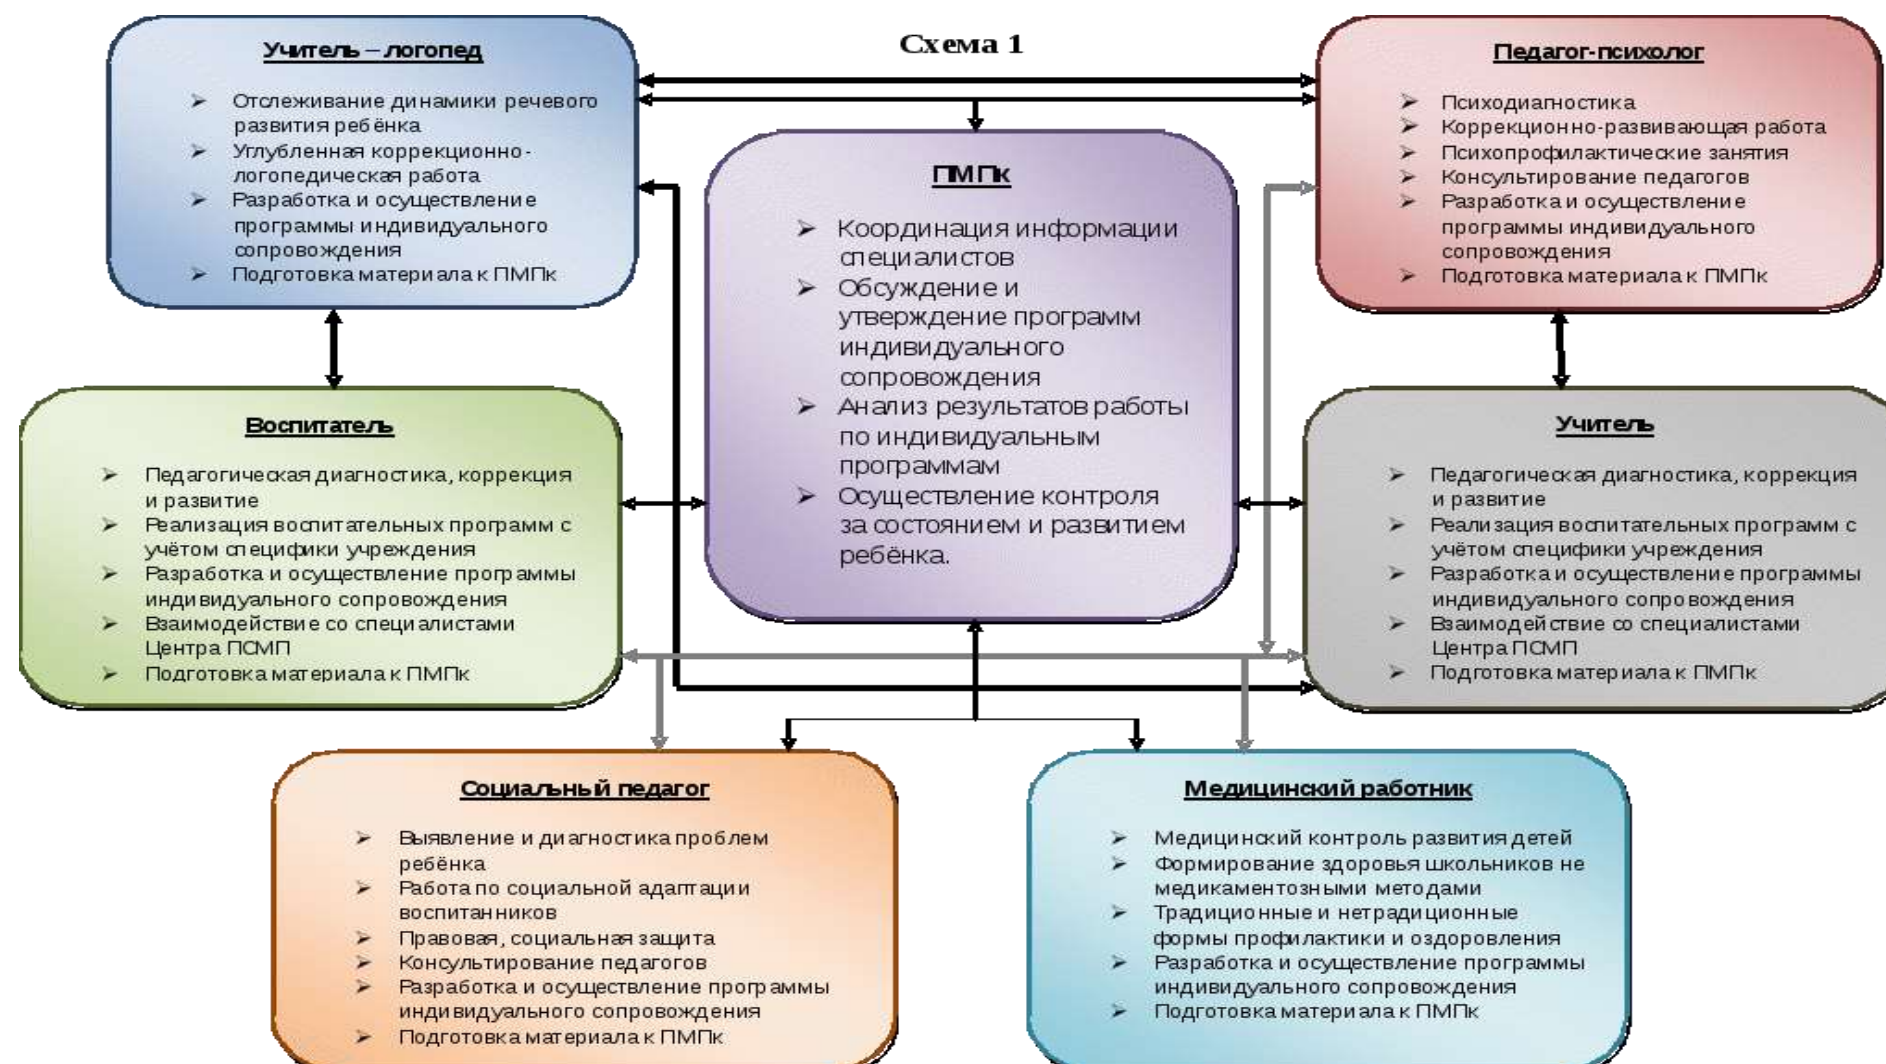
Схема 1

Учитель – логопед

- Отслеживание динамики речевого развития ребёнка
- Углубленная коррекционно-логопедическая работа
- Разработка и осуществление программы индивидуального сопровождения
- Подготовка материала к ПМПк

Педагог-психолог

- Психодиагностика
- Коррекционно-развивающая работа
- Психопрофилактические занятия
- Консультирование педагогов
- Разработка и осуществление программы индивидуального сопровождения
- Подготовка материала к ПМПк

ПМПк

- Координация информации специалистов
- Обсуждение и утверждение программ индивидуального сопровождения
- Анализ результатов работы по индивидуальным программам
- Осуществление контроля за состоянием и развитием ребёнка.

Воспитатель

- Педагогическая диагностика, коррекция и развитие
- Реализация воспитательных программ с учётом специфики учреждения
- Разработка и осуществление программы индивидуального сопровождения
- Взаимодействие со специалистами Центра ПСМП
- Подготовка материала к ПМПк

Учитель

- Педагогическая диагностика, коррекция и развитие
- Реализация воспитательных программ с учётом специфики учреждения
- Разработка и осуществление программы индивидуального сопровождения
- Взаимодействие со специалистами Центра ПСМП
- Подготовка материала к ПМПк

Социальный педагог

- Выявление и диагностика проблем ребёнка
- Работа по социальной адаптации воспитанников
- Правовая, социальная защита
- Консультирование педагогов
- Разработка и осуществление программы индивидуального сопровождения
- Подготовка материала к ПМПк

Медицинский работник

- Медицинский контроль развития детей
- Формирование здоровья школьников не медикаментозными методами
- Традиционные и нетрадиционные формы профилактики и оздоровления
- Разработка и осуществление программы индивидуального сопровождения
- Подготовка материала к ПМПк